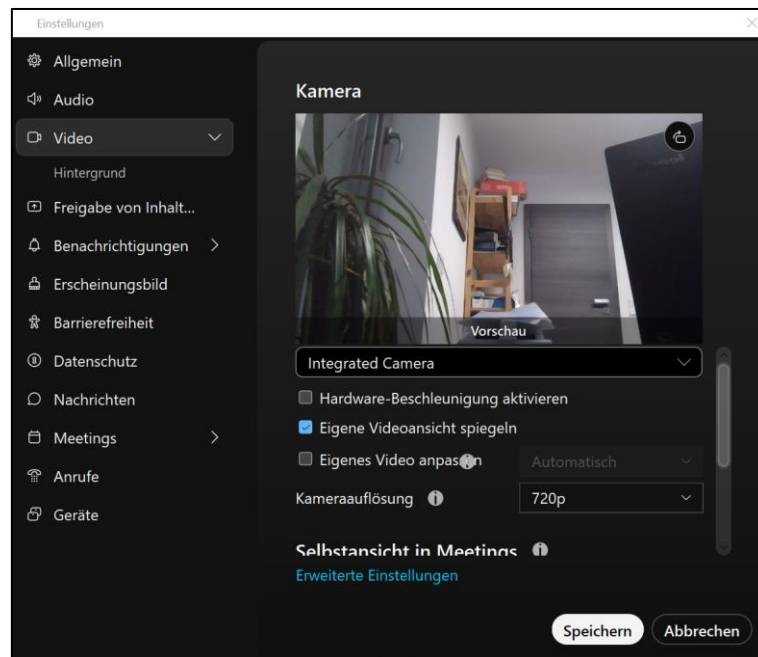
Einstellungen

Allgemein
Audio
Video
Hintergrund
Freigabe von Inhalt...
Benachrichtigungen
Erscheinungsbild
Barrierefreiheit
Datenschutz
Nachrichten
Meetings
Anrufe
Geräte

Kamera

Vorschau

Integrated Camera

Hardware-Beschleunigung aktivieren
Eigene Videoansicht spiegeln
Eigenes Video anpas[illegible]n Automatisch
Kameraauflösung 720p

Selbstansicht in Meetings

Erweiterte Einstellungen

Speichern Abbrechen